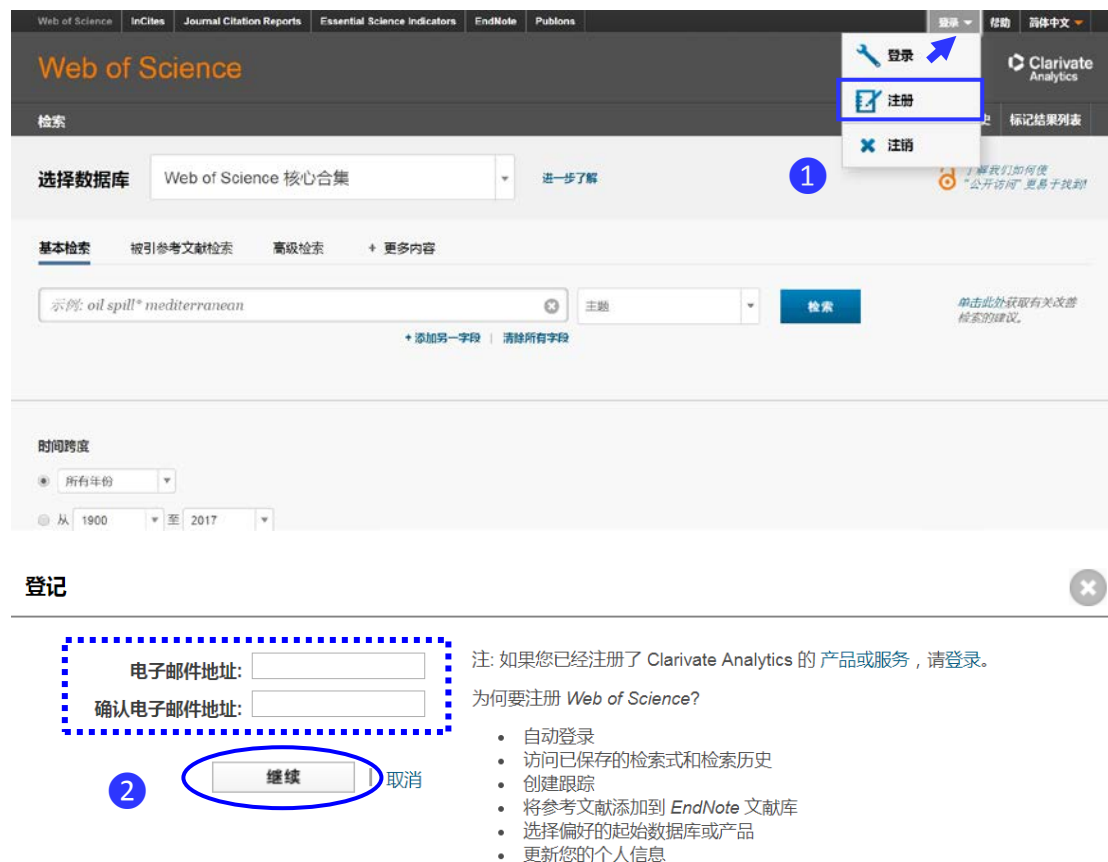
Web of Science | InCites | Journal Citation Reports | Essential Science Indicators | EndNote | Publons

登录 ▾ | 帮助 | 简体中文 ▾

Web of Science

登录
注册
注销

Clarivate Analytics

检索

史 | 标记结果列表

1

选择数据库 | Web of Science 核心合集 ▾ | 进一步了解

了解我们如何使"公开访问"更易于找到!

基本检索 | 被引参考文献检索 | 高级检索 | + 更多内容

示例: oil spill* mediterranean | 主题 ▾ | 检索

单击此处获取有关改善检索的建议。

+ 添加另一字段 | 清除所有字段

时间跨度

所有年份 ▾

从 1900 ▾ 至 2017 ▾

登记

电子邮件地址:
确认电子邮件地址:

2

继续 | 取消

注: 如果您已经注册了 Clarivate Analytics 的 产品或服务，请登录。

为何要注册 Web of Science?

• 自动登录
• 访问已保存的检索式和检索历史
• 创建跟踪
• 将参考文献添加到 EndNote 文献库
• 选择偏好的起始数据库或产品
• 更新您的个人信息